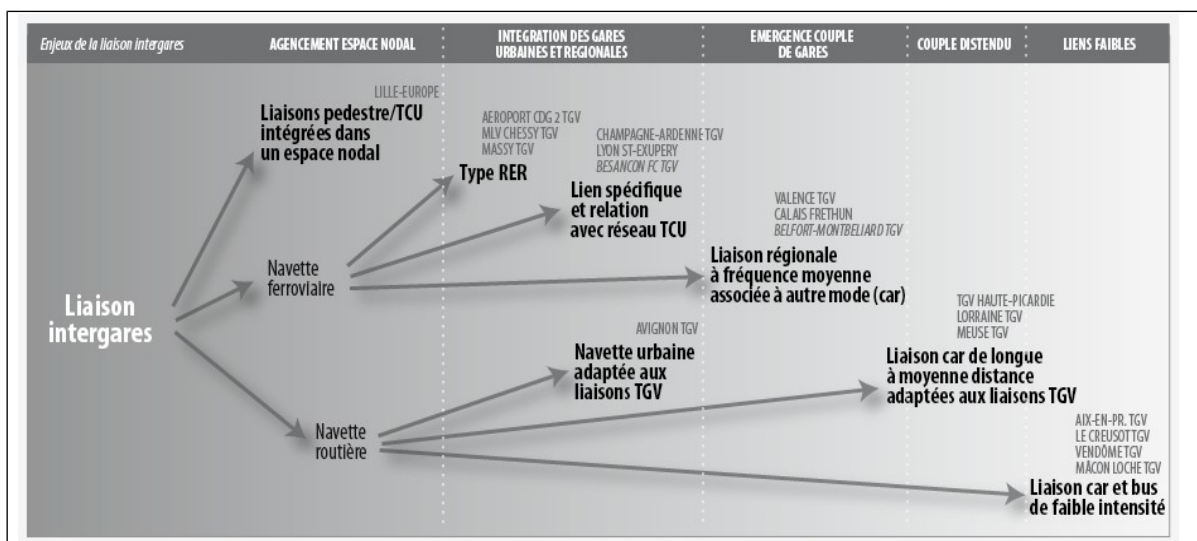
Enjeux de la liaison intergares | AGENCEMENT ESPACE NODAL | INTEGRATION DES GARES URBAINES ET REGIONALES | EMERGENCE COUPLE DE GARES | COUPLE DISTENDU | LIENS FAIBLES

Liaison intergares

LILLE-EUROPE
Liaisons pedestre/TCU intégrées dans un espace nodal

Navette ferroviaire

AEROPORT CDG 2 TGV
MLV CHESSY TGV
MASSY TGV
Type RER

CHAMPAGNE-ARDENNE TGV
LYON ST-EXUPERY
BESANCON FC TGV
Lien spécifique et relation avec réseau TCU

VALENCE TGV
CALAIS FRETHUN
BELFORT-MONTBELIARD TGV
Liaison régionale à fréquence moyenne associée à autre mode (car)

Navette routière

AVIGNON TGV
Navette urbaine adaptée aux liaisons TGV

TGV HAUTE-PICARDIE
LORRAINE TGV
MEUSE TGV
Liaison car de longue à moyenne distance adaptées aux liaisons TGV

AIX-EN-PR. TGV
LE CREUSOT TGV
VENDÔME TGV
MÂCON LOCHE TGV
Liaison car et bus de faible intensité